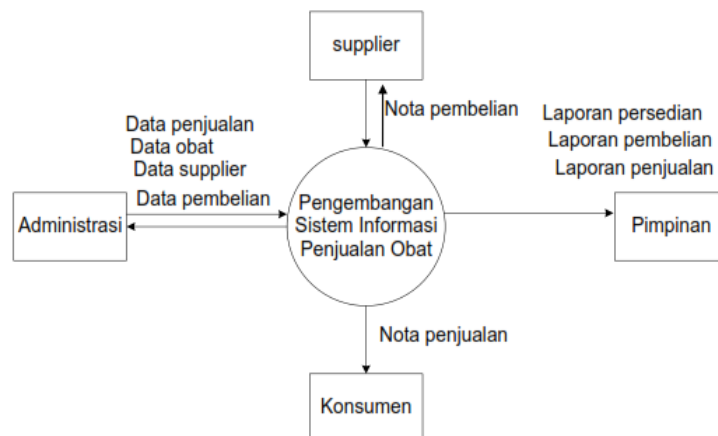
supplier

Nota pembelian

Data penjualan
Data obat
Data supplier
Data pembelian

Laporan persedian
Laporan pembelian
Laporan penjualan

Administrasi

Pengembangan Sistem Informasi Penjualan Obat

Pimpinan

Nota penjualan

Konsumen